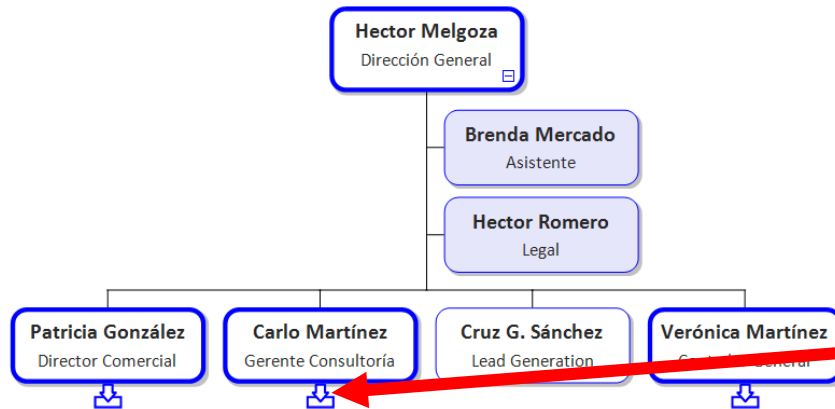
Hector Melgoza
Dirección General

Brenda Mercado
Asistente

Hector Romero
Legal

Patricia González
Director Comercial

Carlo Martínez
Gerente Consultoría

Cruz G. Sánchez
Lead Generation

Verónica Martínez
C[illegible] General